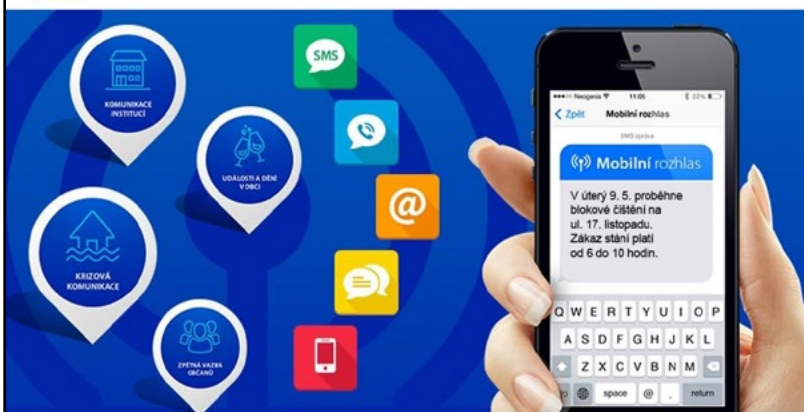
KOMUNIKACE INSTITUCÍ

UDÁLOSTI A DĚNÍ V OBCI

KRIZOVÁ KOMUNIKACE

ZPĚTNÁ VAZBA OBČANŮ

SMS

@

Neogenia 11:05 22%

< Zpět Mobilní rozhlas

SMS zpráva

Mobilní rozhlas

V úterý 9. 5. proběhne blokové čištění na ul. 17. listopadu. Zákaz stání platí od 6 do 10 hodin.

Q W E R T Y U I O P
A S D F G H J K L
Z X C V B N M
space @ . return